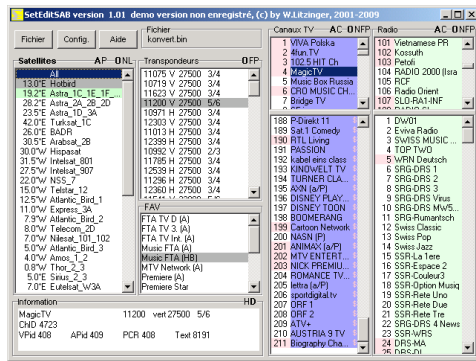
SetEditSAB version 1.01 demo version non enregistré, (c) by W.Litzinger, 2001-2009

Fichier | Config. | Aide | Fichier konvert.bin

Satellites AP ONL
Al
13.0°E Hotbird
19.2°E Astra_1C_1E_1F
28.2°E Astra_2A_2B_2D
23.5°E Astra_1D_3A
42.0°E Turksat_1C
26.0°E BADR
30.5°E Arabsat_2B
30.0°W Hispasat
31.5°W Intelsat_801
27.5°W Intelsat_907
22.0°W NSS_7
15.0°W Telstar_12
12.5°W Atlantic_Bird_1
11.0°W Express_3A
7.9°W Atlantic_Bird_2
8.0°W Telecom_2D
7.0°W Nilesat_101_102
5.0°W Atlantic_Bird_3
4.0°W Amos_1_2
0.8°W Thor_2_3
5.0°E Sirius_2_3
7.0°E Eutelsat_W3A

Transpondeurs OFP
11075 V 27500 3/4
10719 V 27500 3/4
10722 H 27500 3/4
11200 V 27500 5/6
10971 H 27500 3/4
12303 V 27500 3/4
11013 H 27500 3/4
12092 V 27500 3/4
10992 V 27500 2/3
11785 H 27500 3/4
12539 H 27500 3/4
11034 H 27500 3/4
12360 H 27500 3/4

FAV
FTA TV D (A)
FTA TV 3. (A)
FTA TV Int. (A)
Music FTA (A)
Music FTA (HB)
MTV Network (A)
Premiere (A)
Premier Star

Canaux TV AC ONFP
1 VIVA Polska
2 4fun.TV
3 102.5 HIT Ch
4 MagicTV
5 Music Box Russia
6 CRO MUSIC CH.
7 Bridge TV

188 P-Direkt 11
189 Sat.1 Comedy
190 RTL Living
191 PASSION
192 kabel eins class
193 KINOWELT TV
194 TURNER CLA
195 AXN (A/P)
196 DISNEY PLAY
197 DISNEY TOON
198 BOOMERANG
199 Cartoon Network
200 NASN (P)
201 ANIMAX (a/P)
202 MTV ENTERT
203 NICK PREMIU
204 ROMANCE TV
205 leitra (a/P)
206 sportdigital.tv
207 ORF 1
208 ORF 2
209 ATV+
210 AUSTRIA 9 TV
211 Biography Cha

Radio AC ONFP
101 Vietnamese PR
102 Kossuth
103 Petofi
104 RADIO 2000 (Isra
105 RCF
106 Radio Orient
107 SLO-RA1-INF

1 DW01
2 Eviva Radio
3 SWISS MUSIC
4 TOP TWO
5 WRN Deutsch
6 SRG-DRS 1
7 SRG-DRS 2
8 SRG-DRS 3
9 SRG-DRS Virus
10 SRG-DRS Mw5
11 SRG-Rumantsch
12 Swiss Classic
13 Swiss Pop
14 Swiss Jazz
15 SSR-La 1ere
16 SSR-Espace 2
17 SSR-Couleur3
18 SSR-Option Musiq
19 SSR-Rete Uno
20 SSR-Rete Due
21 SSR-Rete Tre
22 SRG-DRS 4 News
23 SSR-WRS
24 DRS-MA
25 DRS-DI

Information HD
MagicTV 11200 vert 27500 5/6
ChID 4723
VPid 408 APid 409 PCR 408 Text 8191